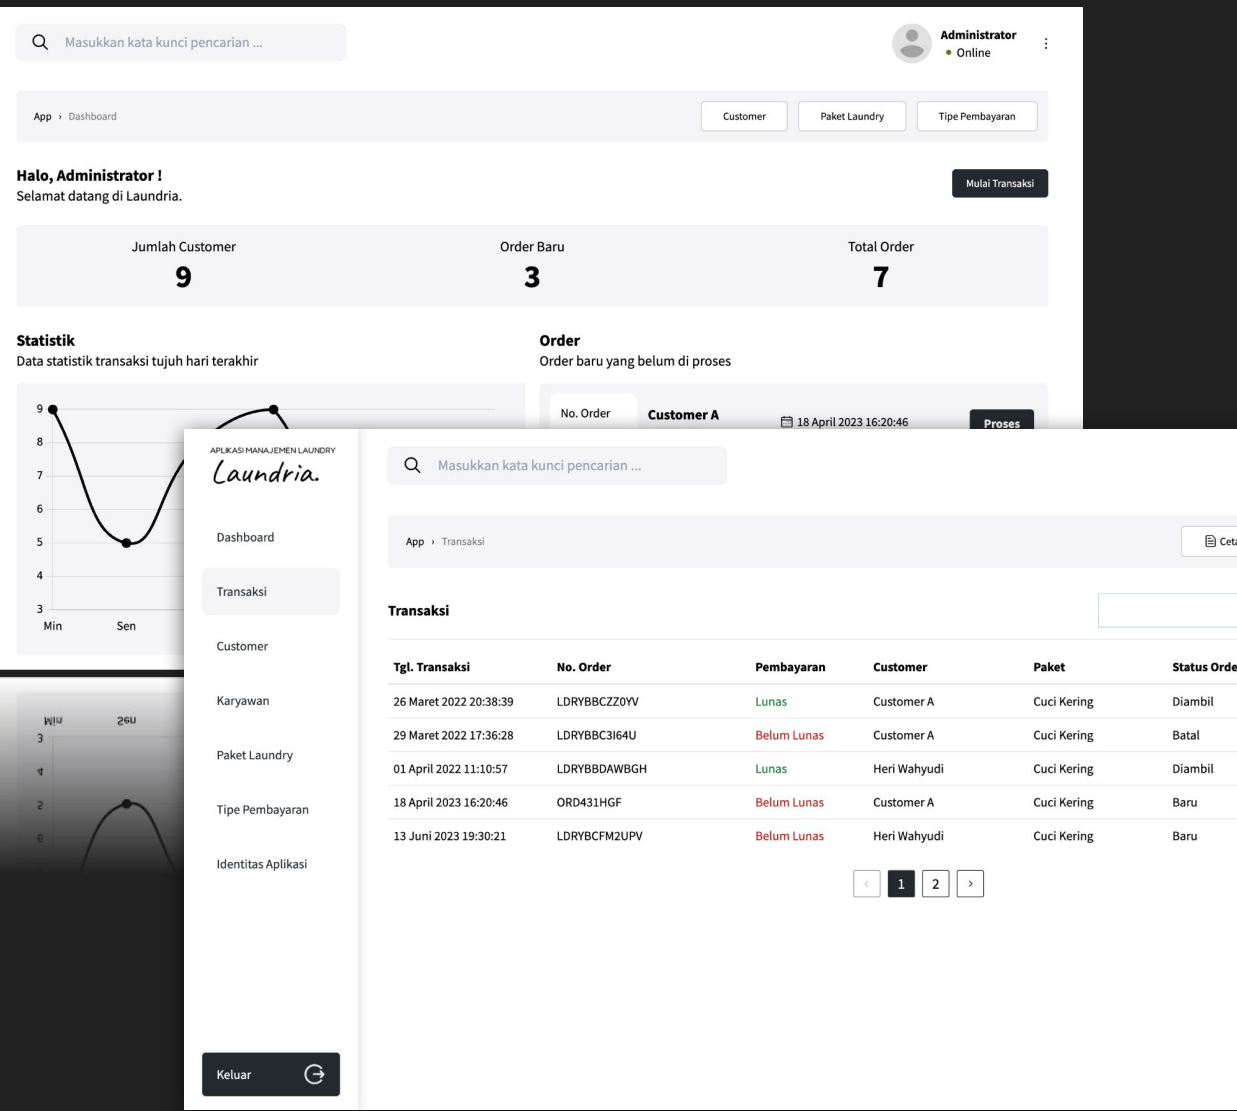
Masukkan kata kunci pencarian ...

Administrator
• Online

App › Dashboard

Customer
Paket Laundry
Tipe Pembayaran

Halo, Administrator !
Selamat datang di Laundria.

Mulai Transaksi

Jumlah Customer
9

Order Baru
3

Total Order
7

Statistik
Data statistik transaksi tujuh hari terakhir

9
8
7
6
5
4
3
Min
Sen

Order
Order baru yang belum di proses

No. Order
Customer A
18 April 2023 16:20:46
Proses

APLIKASI MANAJEMEN LAUNDRY
Laundria.

Dashboard
Transaksi
Customer
Karyawan
Paket Laundry
Tipe Pembayaran
Identitas Aplikasi

Keluar

Masukkan kata kunci pencarian ...

App › Transaksi

Ceta

Transaksi

| Tgl. Transaksi | No. Order | Pembayaran | Customer | Paket | Status Orde |
|---|---|---|---|---|---|
| 26 Maret 2022 20:38:39 | LDRYBBCZZ0YV | Lunas | Customer A | Cuci Kering | Diambil |
| 29 Maret 2022 17:36:28 | LDRYBBC3I64U | Belum Lunas | Customer A | Cuci Kering | Batal |
| 01 April 2022 11:10:57 | LDRYBBDAWBGH | Lunas | Heri Wahyudi | Cuci Kering | Diambil |
| 18 April 2023 16:20:46 | ORD431HGF | Belum Lunas | Customer A | Cuci Kering | Baru |
| 13 Juni 2023 19:30:21 | LDRYBCFM2UPV | Belum Lunas | Heri Wahyudi | Cuci Kering | Baru |

‹ 1 2 ›